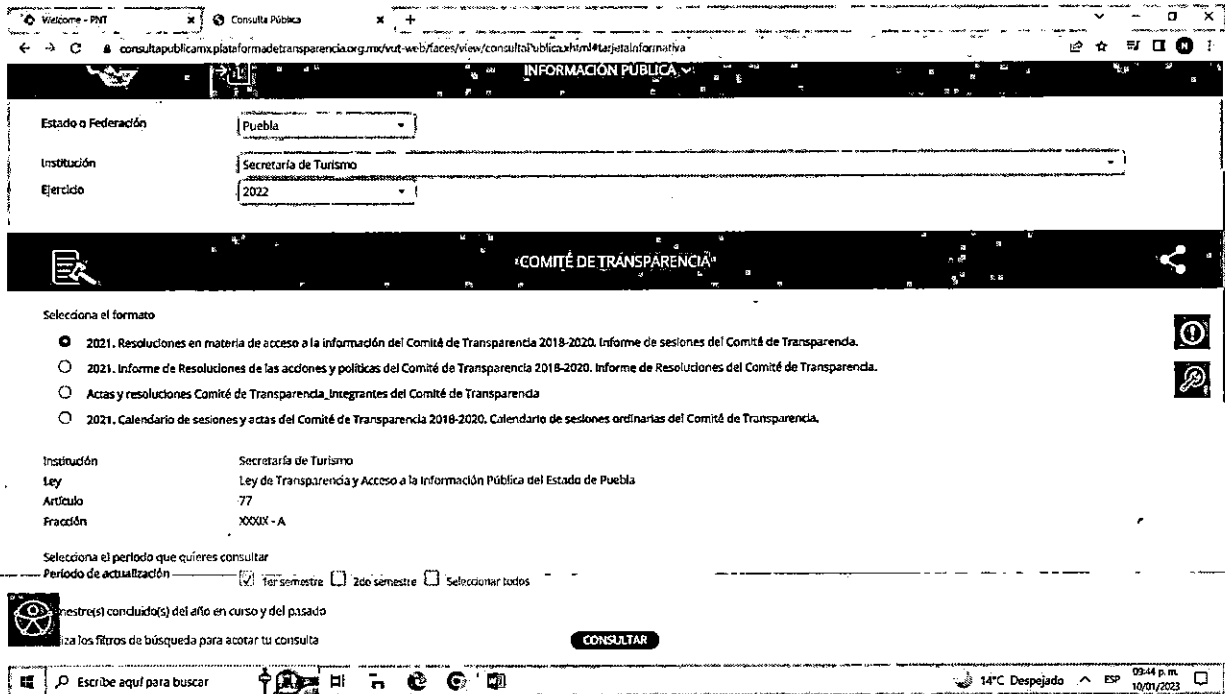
Welcome - PNT
Consulta Pública
consultapublicamx.plataformadetransparencia.org.mx/vut-web/faces/view/consultaPublica.xhtml#tarjetaInformativa

INFORMACIÓN PÚBLICA

Estado o Federación
Puebla
Institución
Secretaría de Turismo
Ejercicio
2022

COMITÉ DE TRANSPARENCIA

Selecciona el formato

2021. Resoluciones en materia de acceso a la información del Comité de Transparencia 2018-2020. Informe de sesiones del Comité de Transparencia.

2021. Informe de Resoluciones de las acciones y políticas del Comité de Transparencia 2018-2020. Informe de Resoluciones del Comité de Transparencia.

Actas y resoluciones Comité de Transparencia_Integrantes del Comité de Transparencia

2021. Calendario de sesiones y actas del Comité de Transparencia 2018-2020. Calendario de sesiones ordinarias del Comité de Transparencia.

Institución Secretaría de Turismo
Ley Ley de Transparencia y Acceso a la Información Pública del Estado de Puebla
Artículo 77
Fracción XXXIX - A

Selecciona el periodo que quieres consultar
Periodo de actualización
1er semestre 2do semestre Seleccionar todos

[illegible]mestre(s) concluido(s) del año en curso y del pasado
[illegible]iza los filtros de búsqueda para acotar tu consulta
CONSULTAR

Escribe aquí para buscar
14°C Despejado ESP 09:44 p. m. 10/01/2023